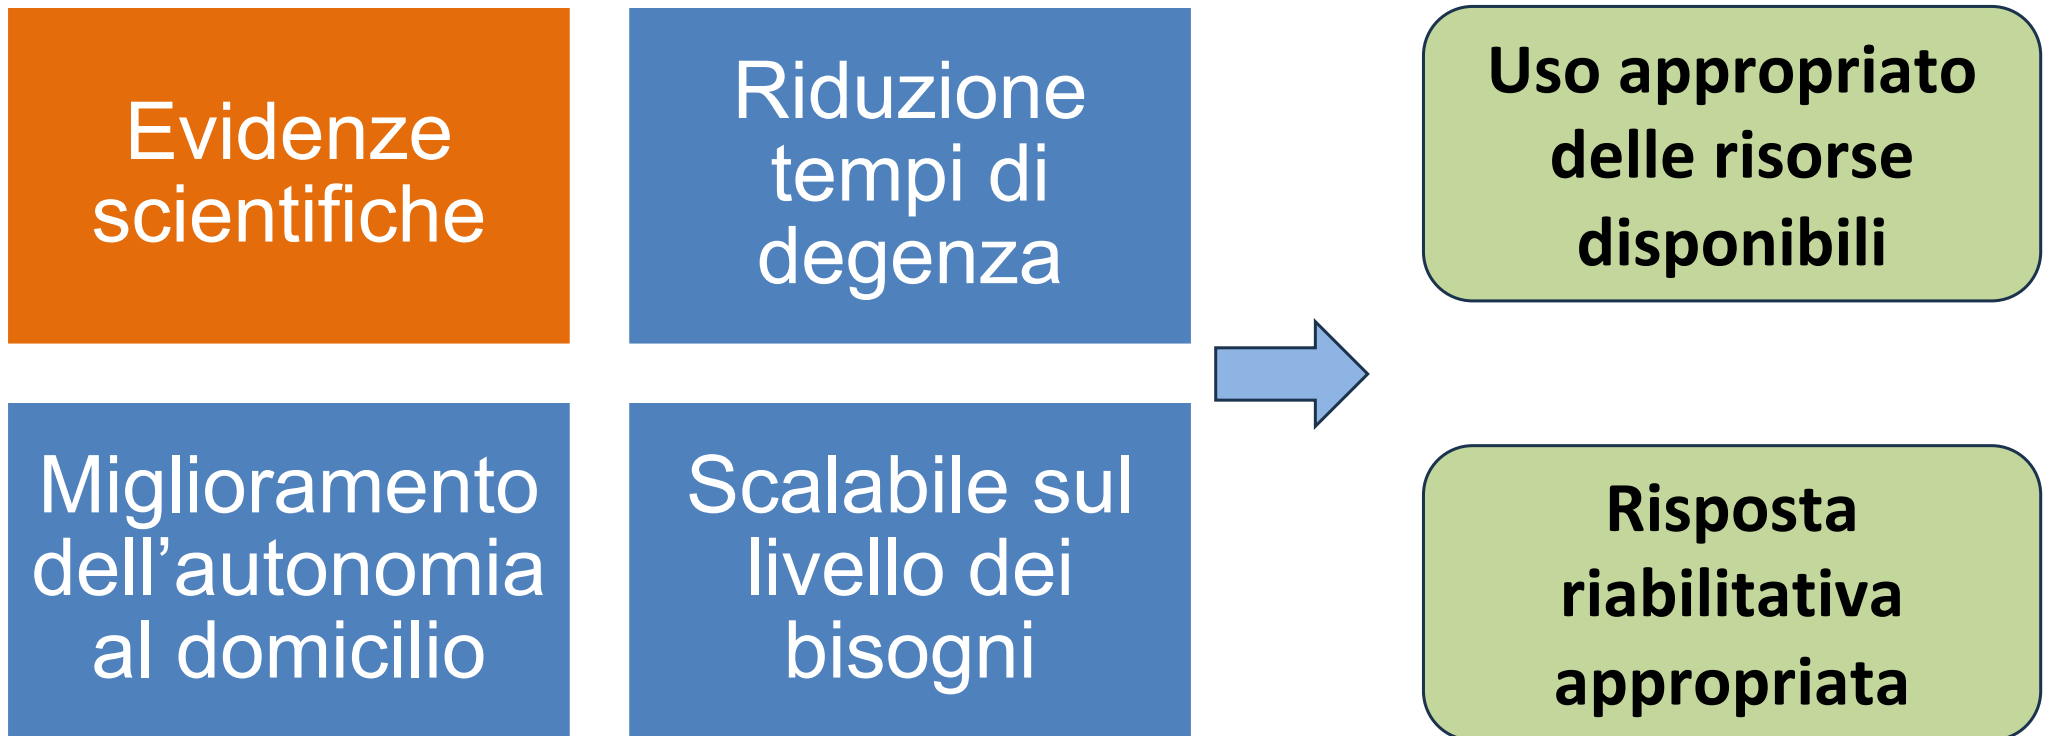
Evidenze scientifiche

Riduzione tempi di degenza

Miglioramento dell’autonomia al domicilio

Scalabile sul livello dei bisogni

Uso appropriato delle risorse disponibili

Risposta riabilitativa appropriata